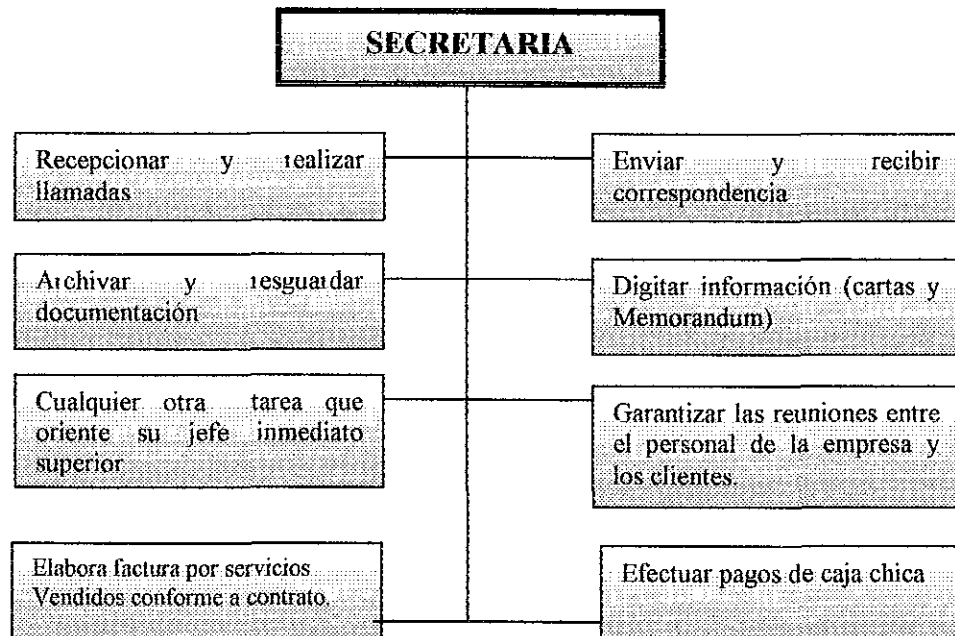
SECRETARIA

Recepcionar y ιealizar llamadas

Enviar y recibir correspondencia

Aιchivar y ιesguaιdar documentación

Digitar información (cartas y Memorandum)

Cualquier otra tarea que oriente su jefe inmediato superior

Garantizar las reuniones entre el personal de la empresa y los clientes.

Elabora factura por servicios Vendidos conforme a contrato.

Efectuar pagos de caja chica